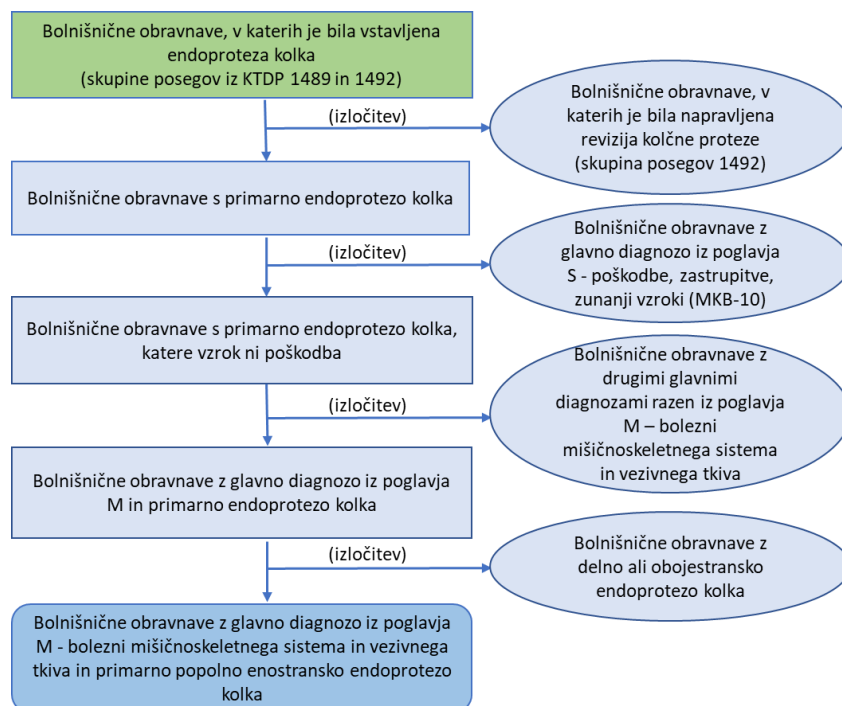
Bolnišnične obravnave, v katerih je bila vstavljena endoproteza kolka (skupine posegov iz KTDP 1489 in 1492)

(izločitev)

Bolnišnične obravnave, v katerih je bila napravljena revizija kolčne proteze (skupina posegov 1492)

Bolnišnične obravnave s primarno endoprotezo kolka

(izločitev)

Bolnišnične obravnave z glavno diagnozo iz poglavja S - poškodbe, zastrupitve, zunanji vzroki (MKB-10)

Bolnišnične obravnave s primarno endoprotezo kolka, katere vzrok ni poškodba

(izločitev)

Bolnišnične obravnave z drugimi glavnimi diagnozami razen iz poglavja M – bolezni mišičnoskeletnega sistema in vezivnega tkiva

Bolnišnične obravnave z glavno diagnozo iz poglavja M in primarno endoprotezo kolka

(izločitev)

Bolnišnične obravnave z delno ali obojestransko endoprotezo kolka

Bolnišnične obravnave z glavno diagnozo iz poglavja M - bolezni mišičnoskeletnega sistema in vezivnega tkiva in primarno popolno enostransko endoprotezo kolka